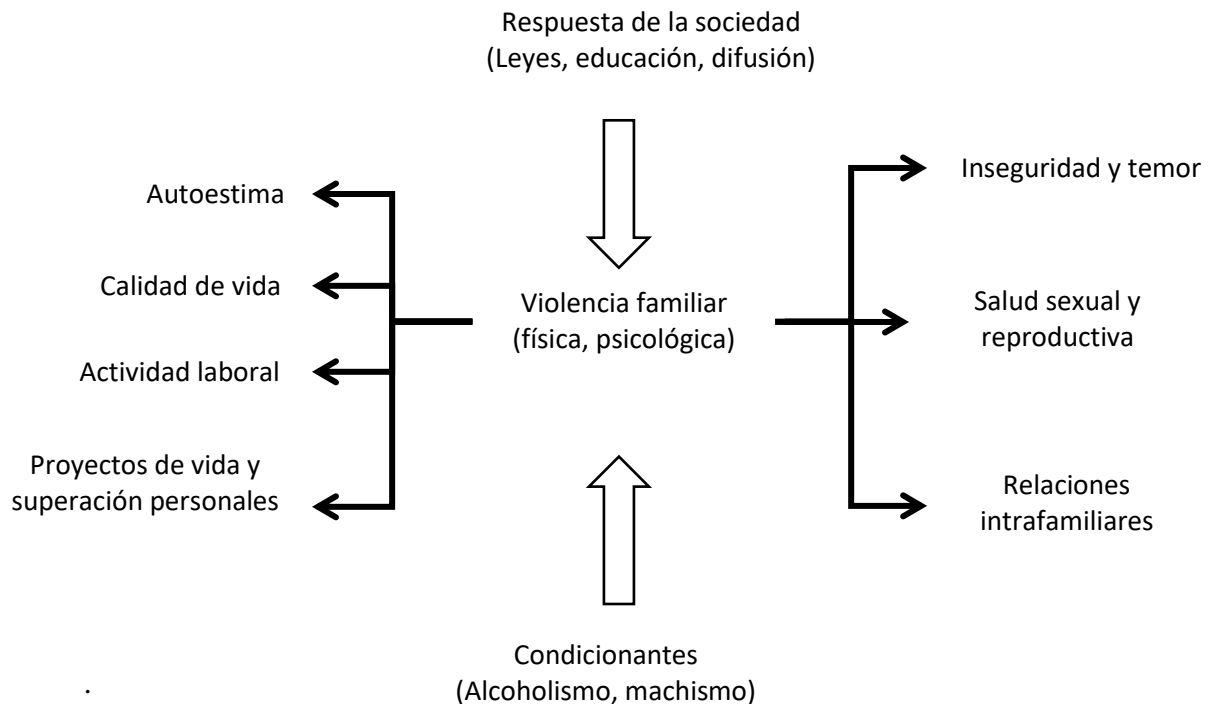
Respuesta de la sociedad
(Leyes, educación, difusión)

Autoestima

Calidad de vida

Actividad laboral

Proyectos de vida y superación personales

Violencia familiar
(física, psicológica)

Inseguridad y temor

Salud sexual y reproductiva

Relaciones intrafamiliares

Condicionantes
(Alcoholismo, machismo)